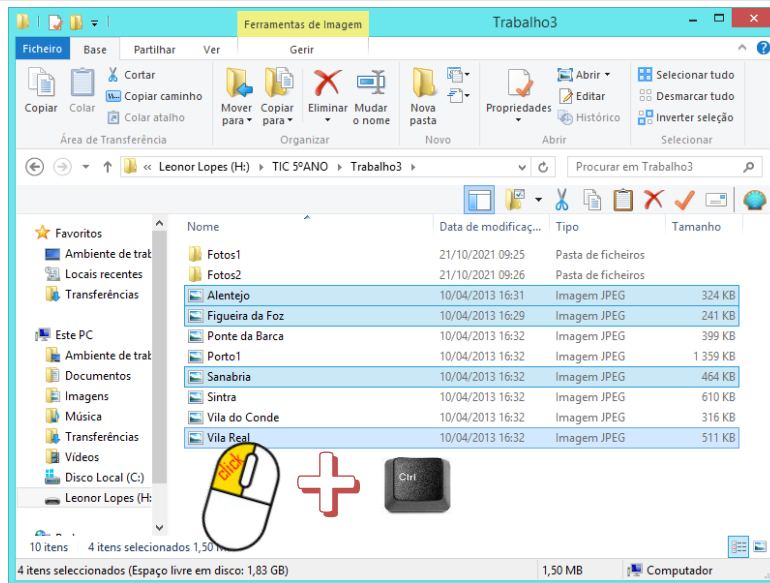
Ferramentas de Imagem
Trabalho3

Ficheiro Base Partilhar Ver Gerir

Copiar Colar
Cortar
Copiar caminho
Colar atalho
Área de Transferência

Mover para
Copiar para
Organizar

Eliminar
Mudar o nome

Nova pasta
Novo

Propriedades
Abrir
Editar
Histórico
Abrir

Selecionar tudo
Desmarcar tudo
Inverter seleção
Selecionar

« Leonor Lopes (H:) › TIC 5ºANO › Trabalho3 ›
Procurar em Trabalho3

Favoritos
Ambiente de trab
Locais recentes
Transferências

Este PC
Ambiente de trab
Documentos
Imagens
Música
Transferências
Vídeos
Disco Local (C:)
Leonor Lopes (H:

| Nome | Data de modificaç... | Tipo | Tamanho |
|---|---|---|---|
| Fotos1 | 21/10/2021 09:25 | Pasta de ficheiros | |
| Fotos2 | 21/10/2021 09:26 | Pasta de ficheiros | |
| Alentejo | 10/04/2013 16:31 | Imagem JPEG | 324 KB |
| Figueira da Foz | 10/04/2013 16:29 | Imagem JPEG | 241 KB |
| Ponte da Barca | 10/04/2013 16:32 | Imagem JPEG | 399 KB |
| Porto1 | 10/04/2013 16:32 | Imagem JPEG | 1 359 KB |
| Sanabria | 10/04/2013 16:32 | Imagem JPEG | 464 KB |
| Sintra | 10/04/2013 16:32 | Imagem JPEG | 610 KB |
| Vila do Conde | 10/04/2013 16:32 | Imagem JPEG | 316 KB |
| Vila Real | 10/04/2013 16:32 | Imagem JPEG | 511 KB |

click
Ctrl

10 itens 4 itens selecionados 1,50 M
4 itens seleccionados (Espaço livre em disco: 1,83 GB) 1,50 MB Computador